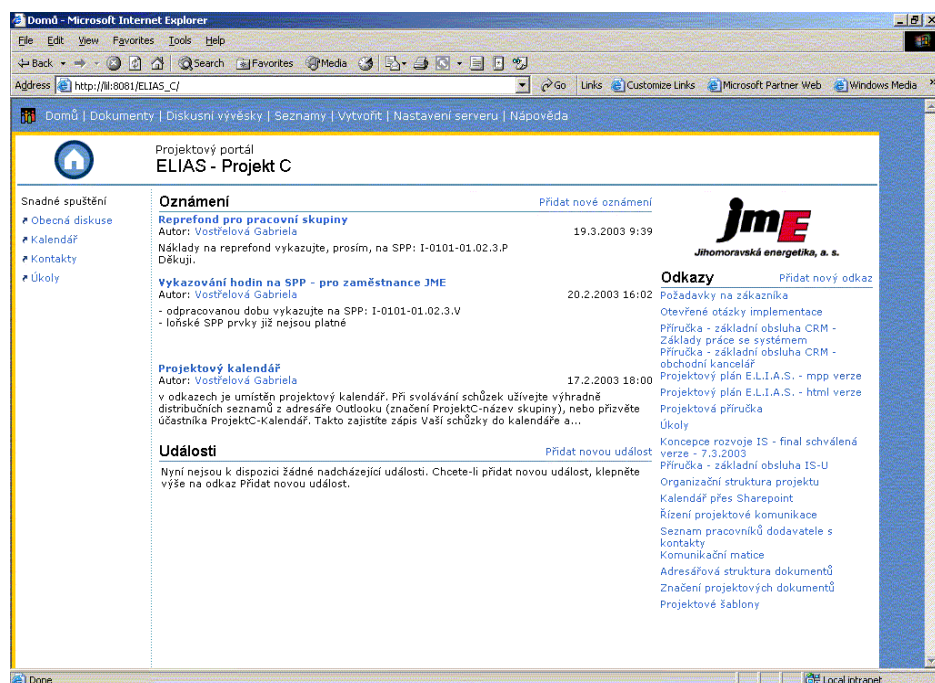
Domů - Microsoft Internet Explorer

File Edit View Favorites Tools Help

Back Search Favorites Media

Address http://lil:8081/ELIAS_C/ Go Links Customize Links Microsoft Partner Web Windows Media

Domů | Dokumenty | Diskusní vývěsky | Seznamy | Vytvořit | Nastavení serveru | Nápověda

Projektový portál
ELIAS - Projekt C

Snadné spuštění
Obecná diskuse
Kalendář
Kontakty
Úkoly

Oznámení
Přidat nové oznámení

Reprefond pro pracovní skupiny
Autor: Vostřelová Gabriela 19.3.2003 9:39
Náklady na reprefond vykazujte, prosím, na SPP: I-0101-01.02.3.P
Děkuji.

Vykazování hodin na SPP - pro zaměstnance JME
Autor: Vostřelová Gabriela 20.2.2003 16:02
- odpracovanou dobu vykazujte na SPP: I-0101-01.02.3.V
- loňské SPP prvky již nejsou platné

Projektový kalendář
Autor: Vostřelová Gabriela 17.2.2003 18:00
v odkazech je umístěn projektový kalendář. Při svolávání schůzek užívejte výhradně distribučních seznamů z adresáře Outlooku (značení ProjektC-název skupiny), nebo přizvěte účastníka ProjektC-Kalendář. Takto zajistíte zápis Vaší schůzky do kalendáře a...

Události
Přidat novou událost
Nyní nejsou k dispozici žádné nadcházející události. Chcete-li přidat novou událost, klepněte výše na odkaz Přidat novou událost.

jmE
Jihomoravská energetika, a. s.

Odkazy
Přidat nový odkaz
Požadavky na zákazníka
Otevřené otázky implementace
Příručka - základní obsluha CRM - Základy práce se systémem
Příručka - základní obsluha CRM - obchodní kancelář
Projektový plán E.L.I.A.S. - mpp verze
Projektový plán E.L.I.A.S. - html verze
Projektová příručka
Úkoly
Koncepce rozvoje IS - final schválená verze - 7.3.2003
Příručka - základní obsluha IS-U
Organizační struktura projektu
Kalendář přes Sharepoint
Řízení projektové komunikace
Seznam pracovníků dodavatele s kontakty
Komunikační matice
Adresářová struktura dokumentů
Značení projektových dokumentů
Projektové šablony

Done
Local intranet